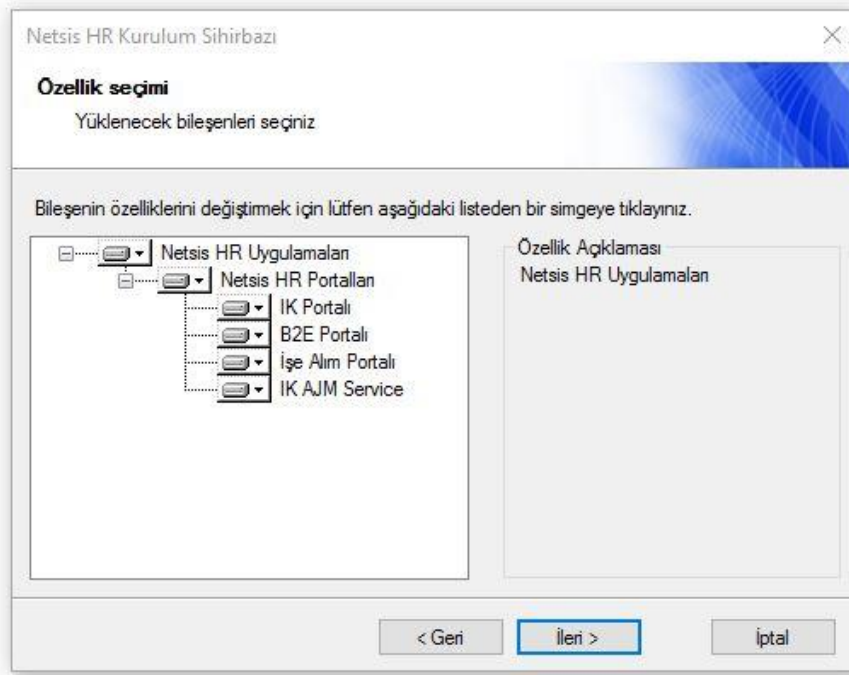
Netsis HR Kurulum Sihirbazı

Özellik seçimi

Yüklenecek bileşenleri seçiniz

Bileşenin özelliklerini değiştirmek için lütfen aşağıdaki listeden bir simgeye tıklayınız.

Netsis HR Uygulamaları
Netsis HR Portalları
IK Portalı
B2E Portalı
İşe Alım Portalı
IK AJM Service

Özellik Açıklaması
Netsis HR Uygulamaları

< Geri
İleri >
İptal